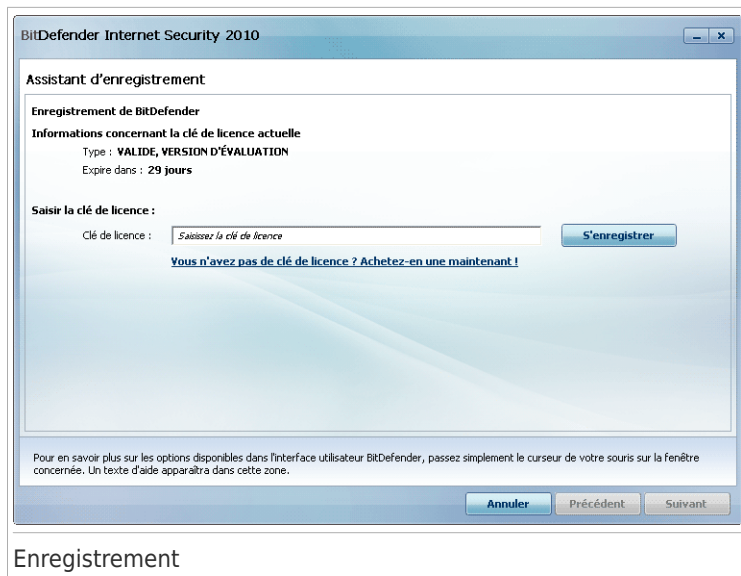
BitDefender Internet Security 2010

Assistant d'enregistrement

Enregistrement de BitDefender

Informations concernant la clé de licence actuelle

Type : VALIDE, VERSION D'ÉVALUATION

Expire dans : 29 jours

Saisir la clé de licence :

Clé de licence : Saisissez la clé de licence

S'enregistrer

Vous n'avez pas de clé de licence ? Achetez-en une maintenant !

Pour en savoir plus sur les options disponibles dans l'interface utilisateur BitDefender, passez simplement le curseur de votre souris sur la fenêtre concernée. Un texte d'aide apparaîtra dans cette zone.

Annuler Précédent Suivant

Enregistrement